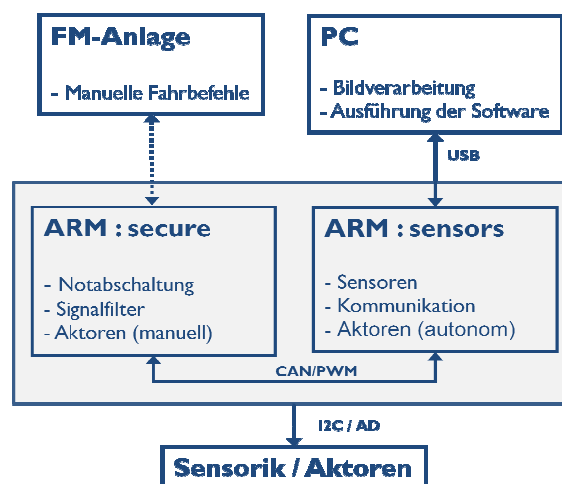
FM-Anlage

- Manuelle Fahrbefehle

PC

- Bildverarbeitung
- Ausführung der Software

USB

ARM : secure

- Notabschaltung
- Signalfilter
- Aktoren (manuell)

ARM : sensors

- Sensoren
- Kommunikation
- Aktoren (autonom)

CAN/PWM

I2C / AD

Sensorik / Aktoren